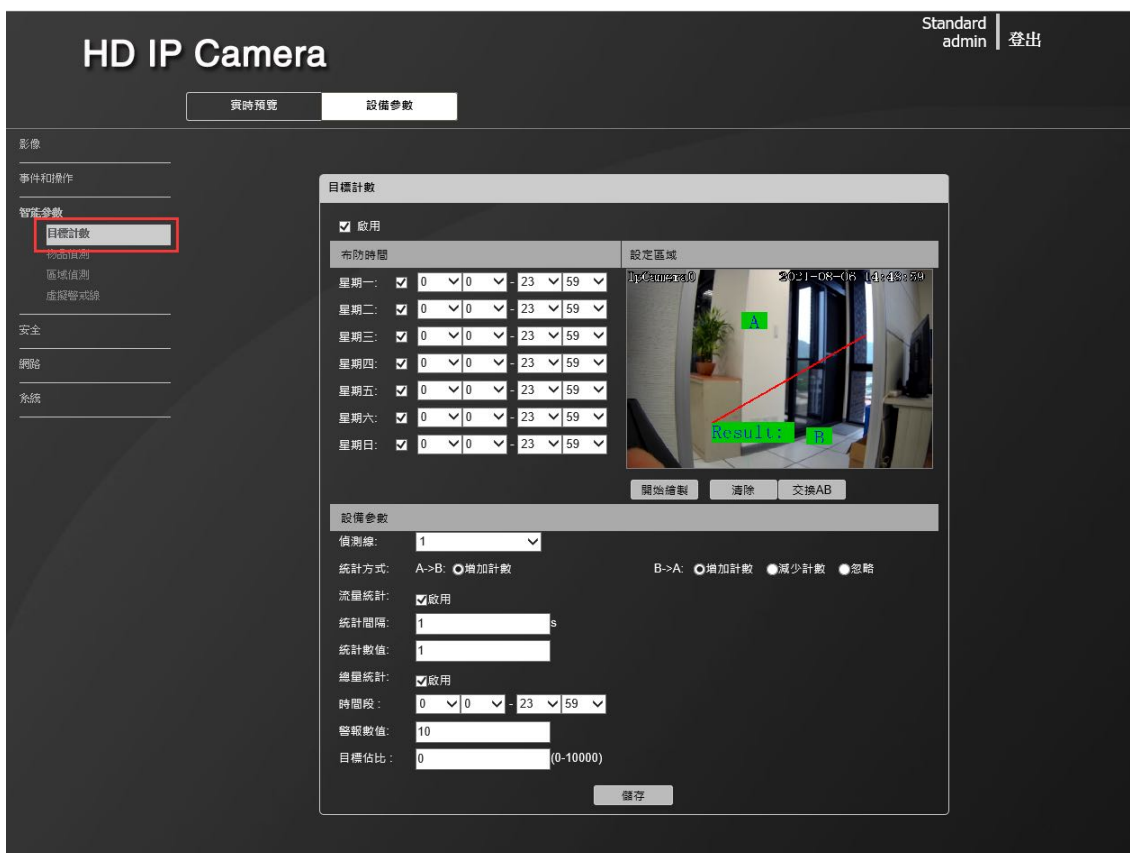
HD IP Camera

Standard admin | 登出

實時預覽 設備參數

影像
事件和操作
智能參數
目標計數
物品偵測
區域偵測
虛擬警戒線
安全
網路
系統

目標計數

☑ 啟用

布防時間

| | | | | | |
|---|---|---|---|---|---|
| 星期一: | ☑ | 0 | 0 | - 23 | 59 |
| 星期二: | ☑ | 0 | 0 | - 23 | 59 |
| 星期三: | ☑ | 0 | 0 | - 23 | 59 |
| 星期四: | ☑ | 0 | 0 | - 23 | 59 |
| 星期五: | ☑ | 0 | 0 | - 23 | 59 |
| 星期六: | ☑ | 0 | 0 | - 23 | 59 |
| 星期日: | ☑ | 0 | 0 | - 23 | 59 |

設定區域

IpCamera0 2021-08-06 14:48:59
A
Result: B

開始繪製 清除 交換AB

設備參數

偵測線: 1
統計方式: A->B: 增加計數 B->A: 增加計數 減少計數 忽略
流量統計: ☑啟用
統計間隔: 1 s
統計數值: 1
總量統計: ☑啟用
時間段: 0 0 - 23 59
警報數值: 10
目標佔比: 0 (0-10000)

儲存